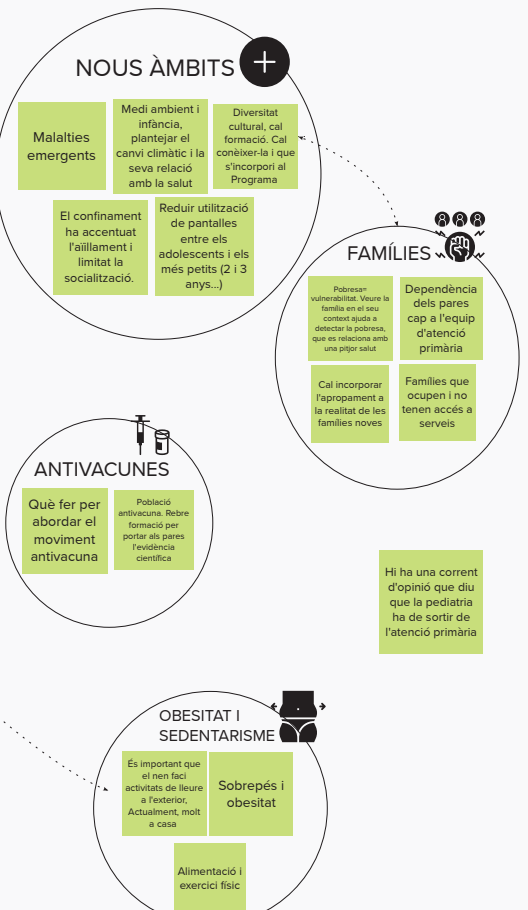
NOUS ÀMBITS

Malalties emergents

Medi ambient i infància, plantejar el canvi climàtic i la seva relació amb la salut

Diversitat cultural, cal formació. Cal conèixer-la i que s'incorpori al Programa

El confinament ha accentuat l'aïllament i limitat la socialització.

Reduir utilització de pantalles entre els adolescents i els més petits (2 i 3 anys...)

FAMÍLIES

Pobresa= vulnerabilitat. Veure la família en el seu context ajuda a detectar la pobresa, que es relaciona amb una pitjor salut

Dependència dels pares cap a l'equip d'atenció primària

Cal incorporar l'apropament a la realitat de les famílies noves

Famílies que ocupen i no tenen accés a serveis

ANTIVACUNES

Què fer per abordar el moviment antivacuna

Població antivacuna. Rebre formació per portar als pares l'evidència científica

Hi ha una corrent d'opinió que diu que la pediatria ha de sortir de l'atenció primària

OBESITAT I SEDENTARISME

És important que el nen faci activitats de lleure a l'exterior, Actualment, molt a casa

Sobrepès i obesitat

Alimentació i exercici físic